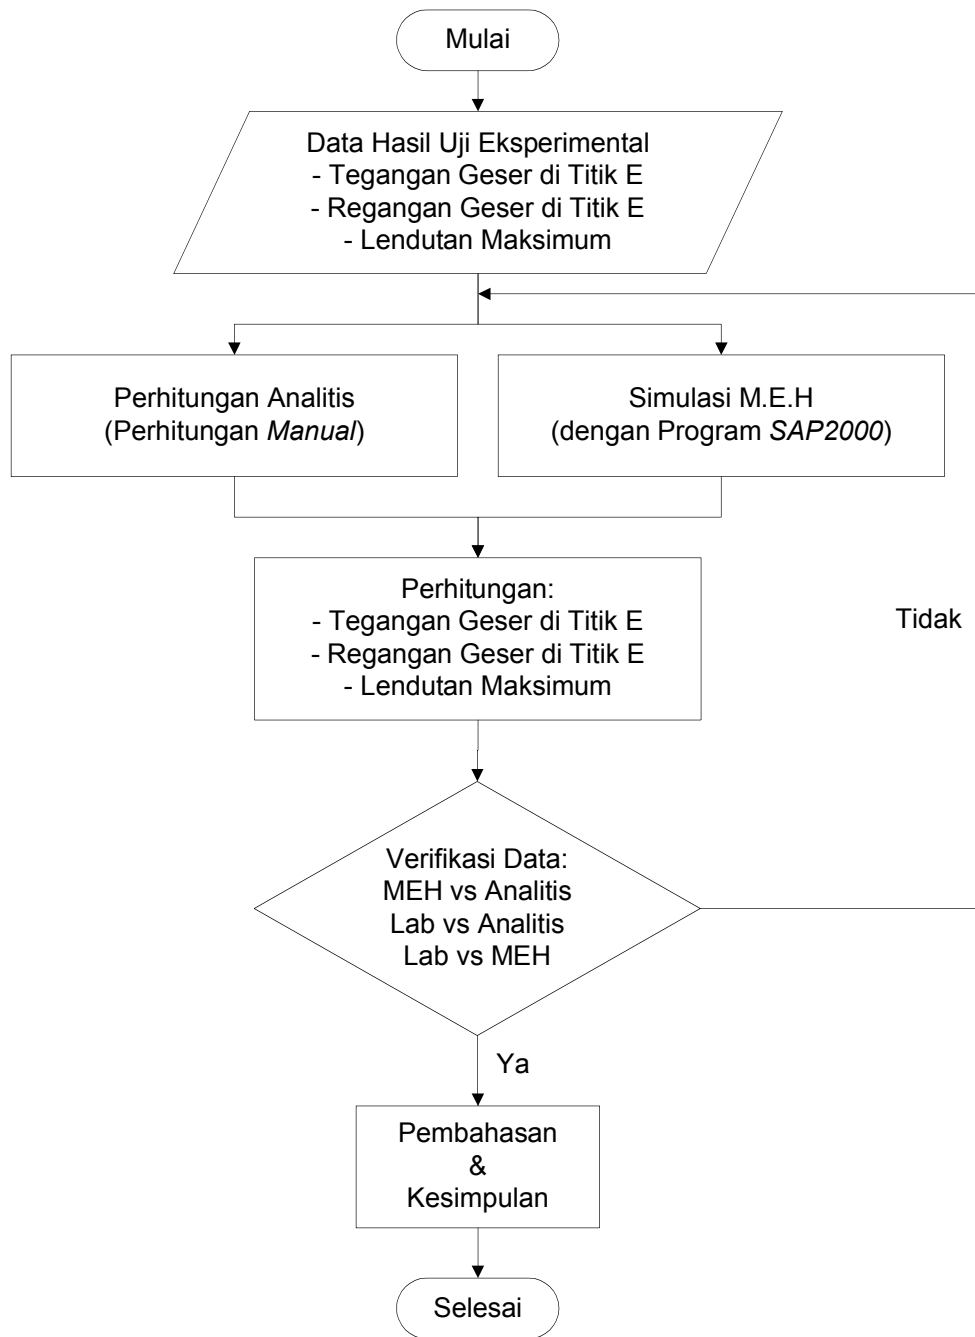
Mulai

Data Hasil Uji Eksperimental
- Tegangan Geser di Titik E
- Regangan Geser di Titik E
- Lendutan Maksimum

Perhitungan Analitis
(Perhitungan Manual)

Simulasi M.E.H
(dengan Program SAP2000)

Perhitungan:
- Tegangan Geser di Titik E
- Regangan Geser di Titik E
- Lendutan Maksimum

Tidak

Verifikasi Data:
MEH vs Analitis
Lab vs Analitis
Lab vs MEH

Ya

Pembahasan
&
Kesimpulan

Selesai